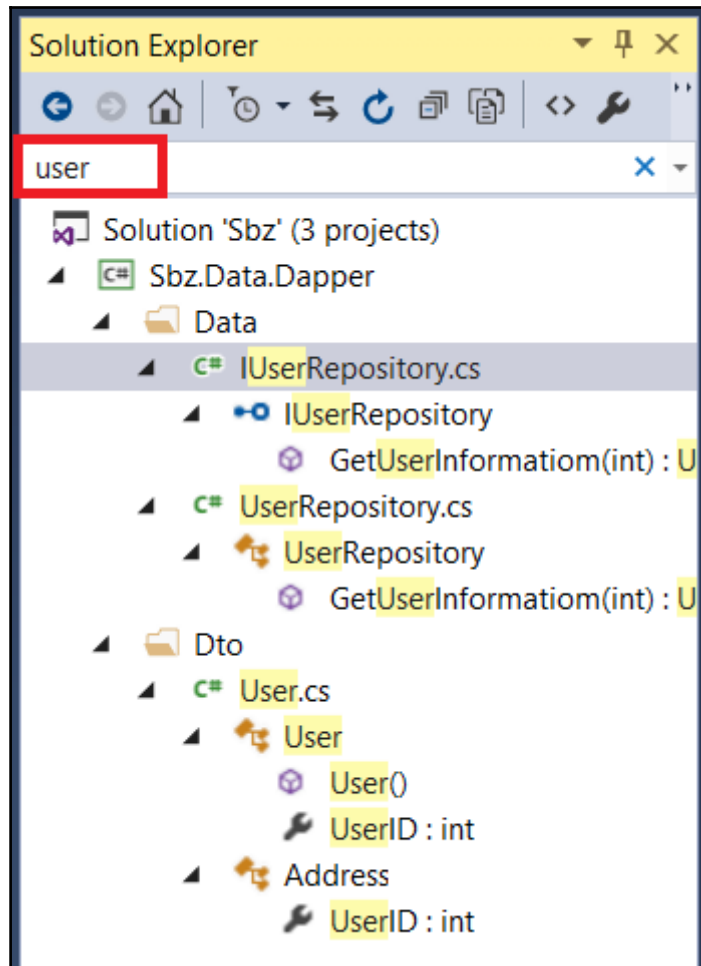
Solution Explorer

user

Solution 'Sbz' (3 projects)
Sbz.Data.Dapper
Data
IUserRepository.cs
IUserRepository
GetUserInformatiom(int) : U
UserRepository.cs
UserRepository
GetUserInformatiom(int) : U
Dto
User.cs
User
User()
UserID : int
Address
UserID : int